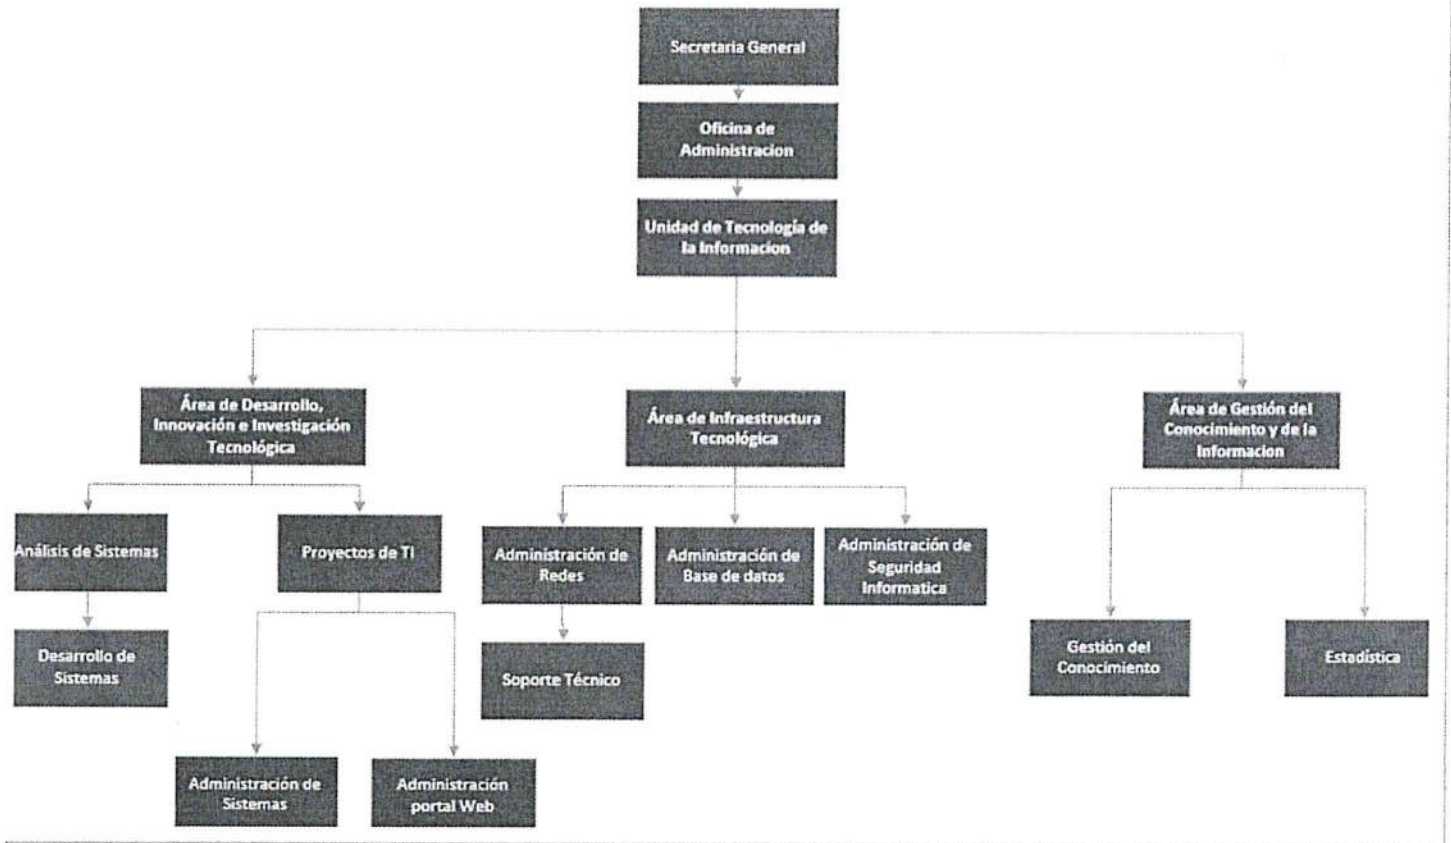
Secretaria General

Oficina de Administracion

Unidad de Tecnología de la Informacion

Área de Desarrollo, Innovación e Investigación Tecnológica

Área de Infraestructura Tecnológica

Área de Gestión del Conocimiento y de la Informacion

Análisis de Sistemas

Proyectos de TI

Administración de Redes

Administración de Base de datos

Administración de Seguridad Informatica

Desarrollo de Sistemas

Soporte Técnico

Gestión del Conocimiento

Estadística

Administración de Sistemas

Administración portal Web